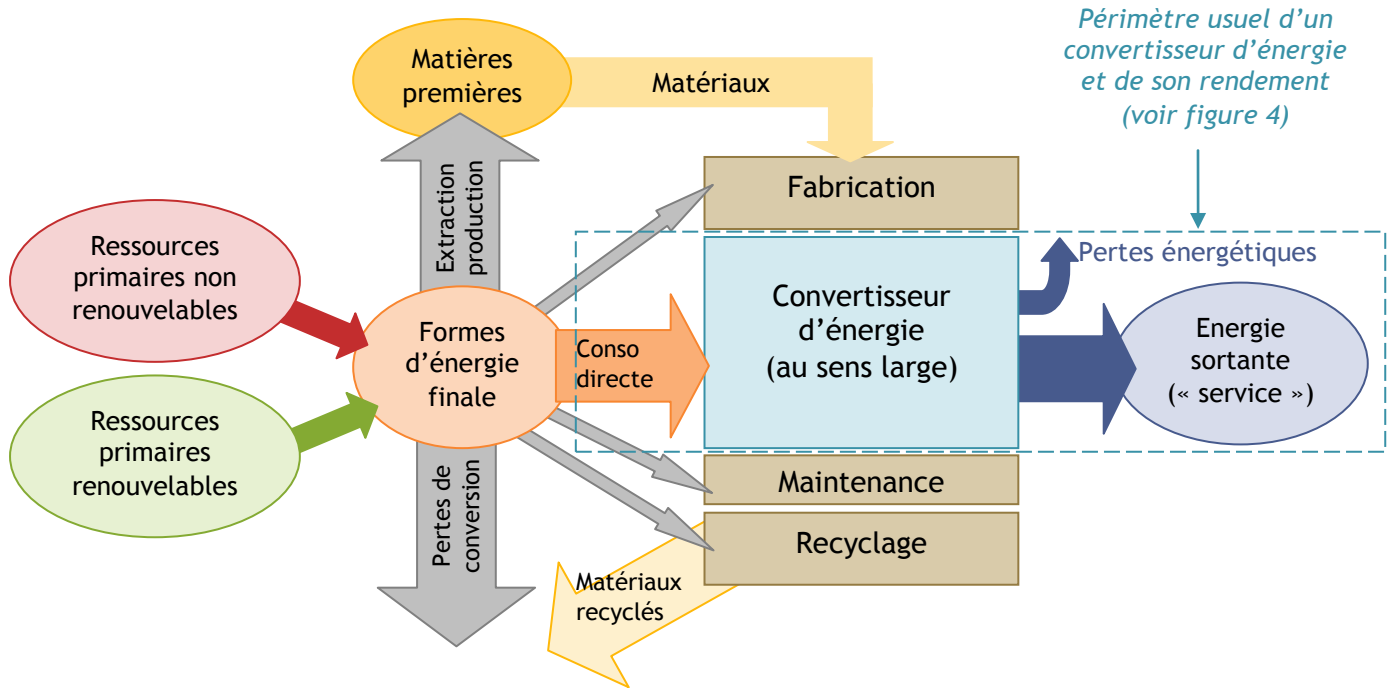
Périmètre usuel d'un convertisseur d'énergie et de son rendement (voir figure 4)

Matières premières

Matériaux

Extraction production

Fabrication

Pertes énergétiques

Ressources primaires non renouvelables

Formes d'énergie finale

Conso directe

Convertisseur d'énergie (au sens large)

Energie sortante (« service »)

Ressources primaires renouvelables

Pertes de conversion

Maintenance

Recyclage

Matériaux recyclés